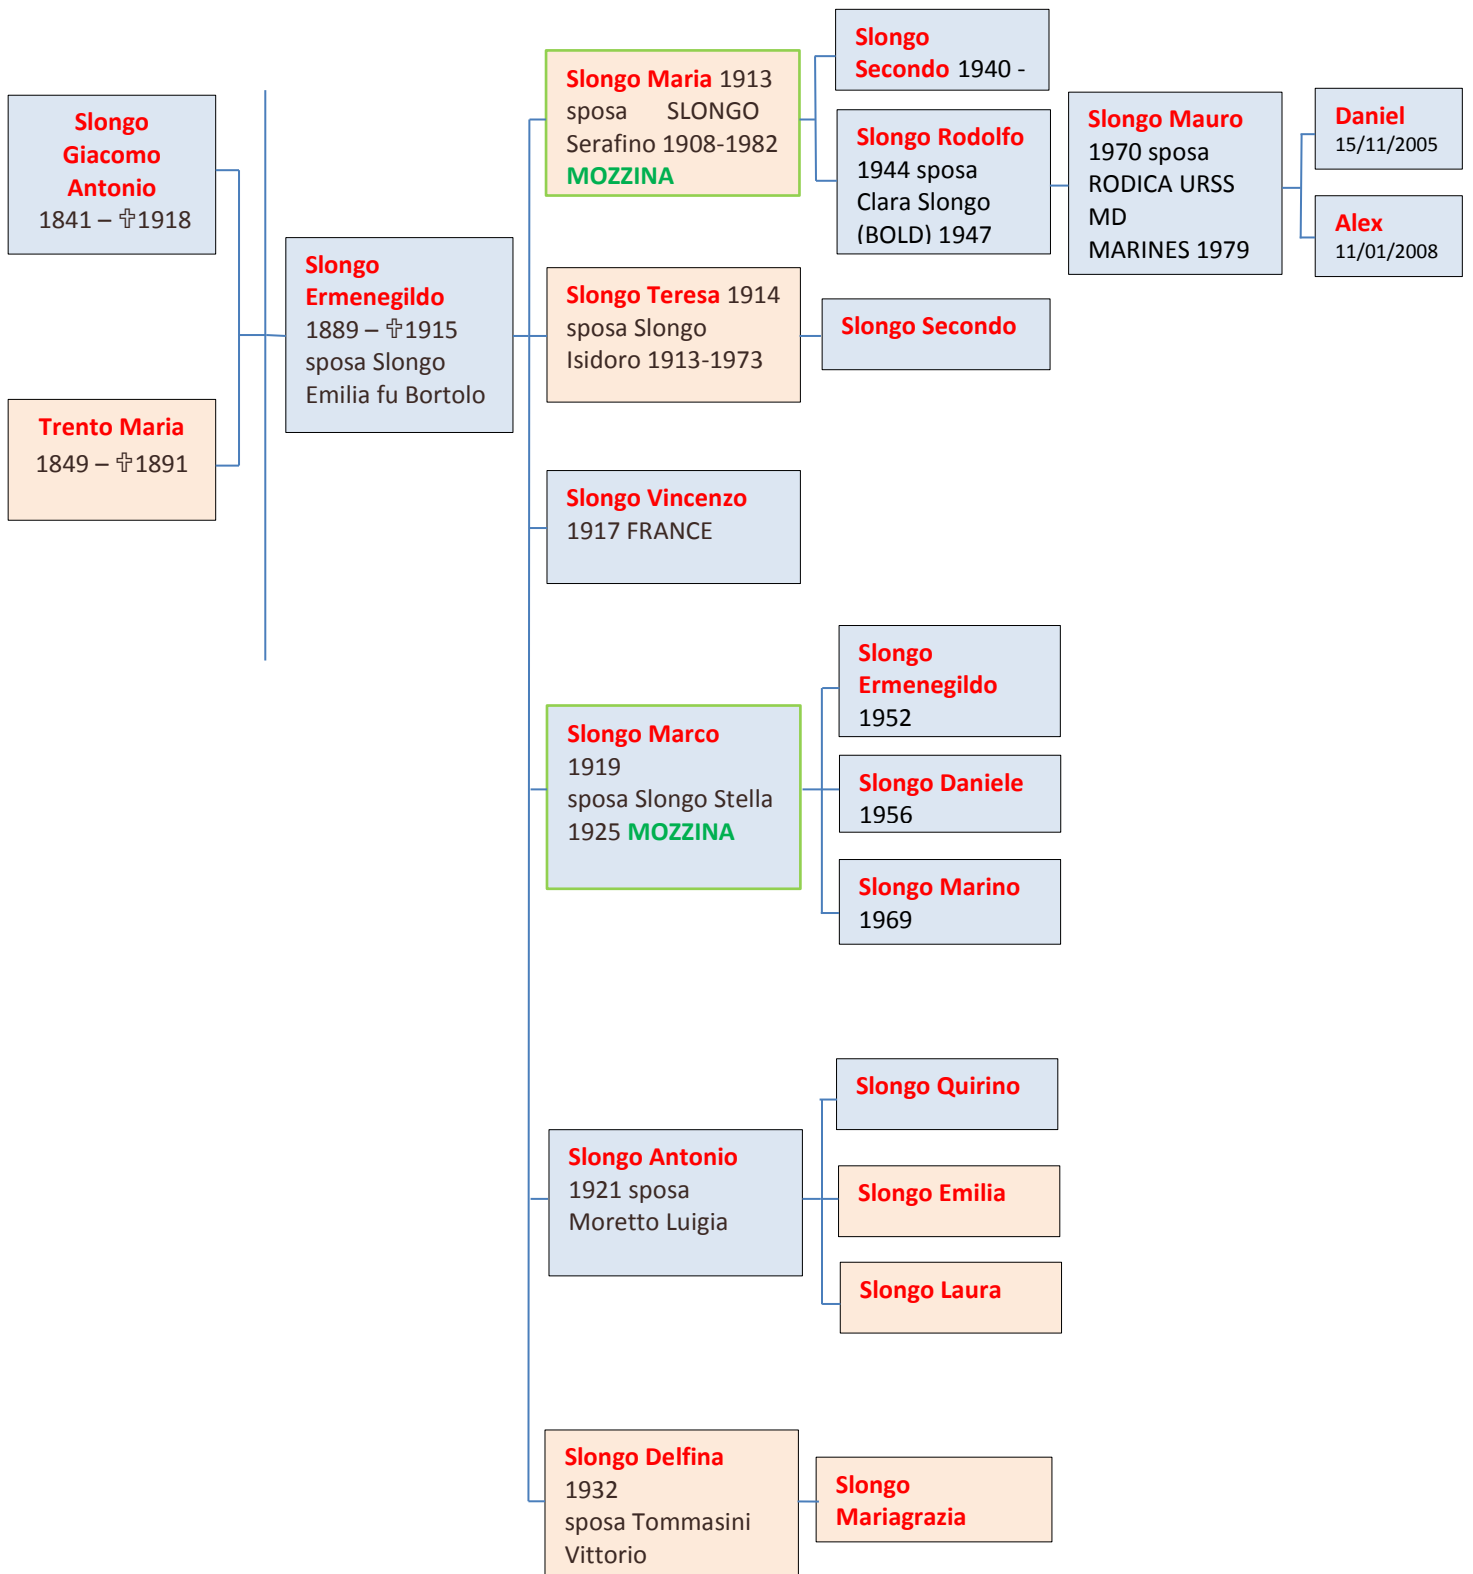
Slongo Giacomo Antonio
1841 – ✞1918

Trento Maria
1849 – ✞1891

Slongo Ermenegildo
1889 – ✞1915
sposa Slongo Emilia fu Bortolo

Slongo Maria 1913
sposa SLONGO Serafino 1908-1982
MOZZINA

Slongo Secondo 1940 -

Slongo Rodolfo
1944 sposa Clara Slongo (BOLD) 1947

Slongo Mauro
1970 sposa RODICA URSS MD
MARINES 1979

Daniel
15/11/2005

Alex
11/01/2008

Slongo Teresa 1914
sposa Slongo Isidoro 1913-1973

Slongo Secondo

Slongo Vincenzo
1917 FRANCE

Slongo Marco
1919
sposa Slongo Stella 1925 MOZZINA

Slongo Ermenegildo
1952

Slongo Daniele
1956

Slongo Marino
1969

Slongo Antonio
1921 sposa Moretto Luigia

Slongo Quirino

Slongo Emilia

Slongo Laura

Slongo Delfina
1932
sposa Tommasini Vittorio

Slongo Mariagrazia